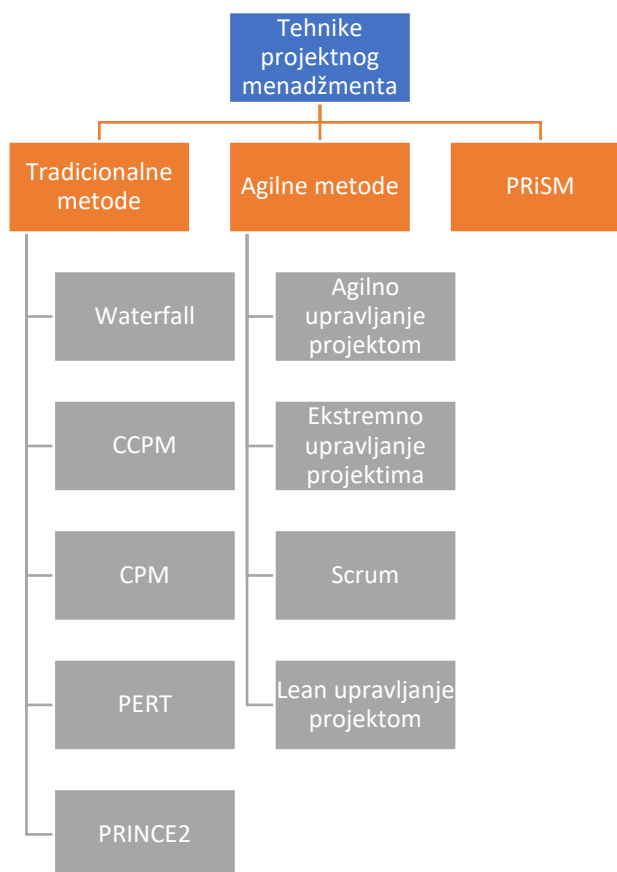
Tehnike projektnog menadžmenta

Tradicionalne metode

Waterfall

CCPM

CPM

PERT

PRINCE2

Agilne metode

Agilno upravljanje projektom

Ekstremno upravljanje projektima

Scrum

Lean upravljanje projektom

PRiSM